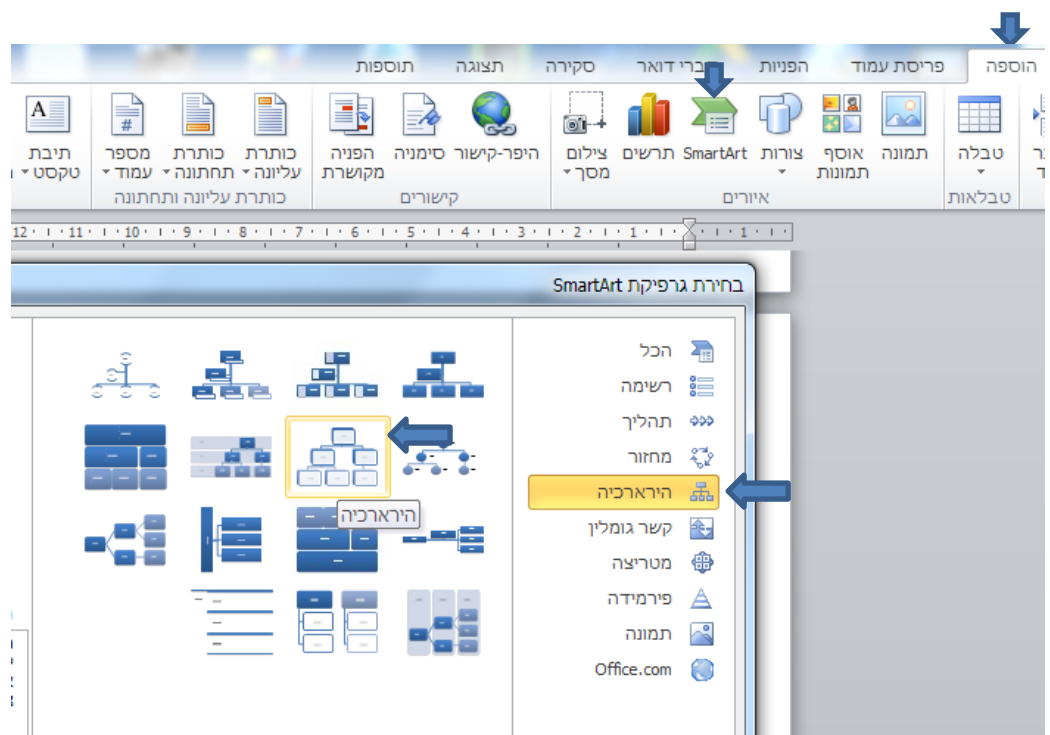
הוספה פריסת עמוד הפניות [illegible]רי דואר סקירה תצוגה תוספות

טבלה
טבלאות

תמונה אוסף תמונות צורות SmartArt תרשים צילום מסך
איורים

היפר-קישור סימניה הפניה מקושרת
קישורים

כותרת עליונה כותרת תחתונה מספר עמוד
כותרת עליונה ותחתונה

תיבת טקסט

12 · 11 · 10 · 9 · 8 · 7 · 6 · 5 · 4 · 3 · 2 · 1 · 1

בחירת גרפיקת SmartArt

הכל
רשימה
תהליך
מחזור
היררכיה
קשר גומלין
מטריצה
פירמידה
תמונה
Office.com

היררכיה